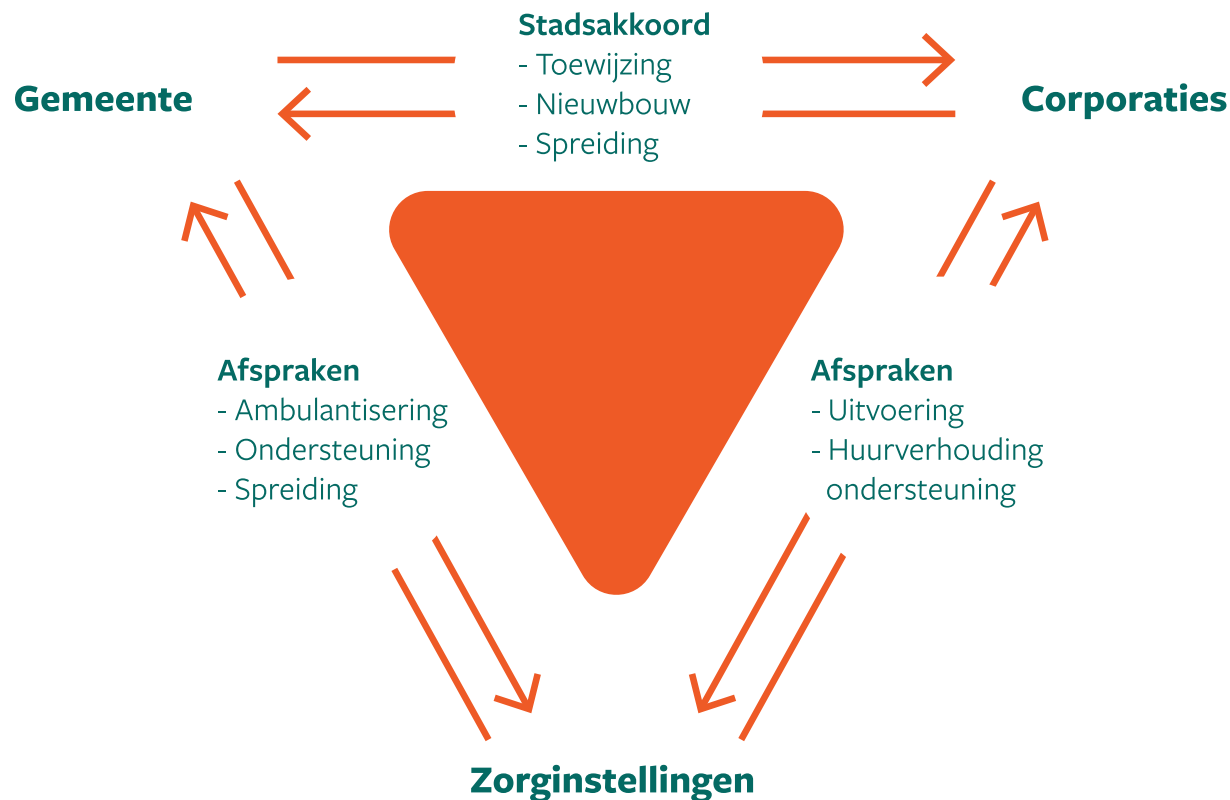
Stadsakkoord
- Toewijzing
- Nieuwbouw
- Spreiding

Gemeente

Corporaties

Afspraken
- Ambulantisering
- Ondersteuning
- Spreiding

Afspraken
- Uitvoering
- Huurverhouding ondersteuning

Zorginstellingen